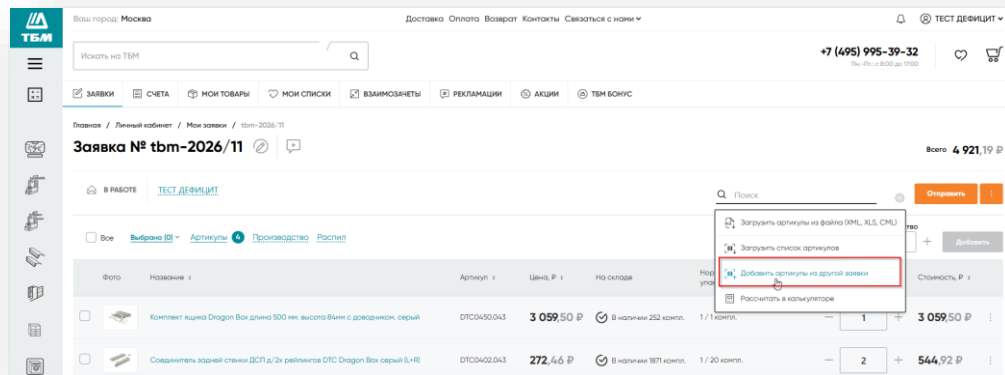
ТБМ

Ваш город: Москва

Доставка Оплата Возврат Контакты Связаться с нами

ТЕСТ ДЕФИЦИТ

Искать на ТБМ

+7 (495) 995-39-32
Пн.-Пт.: с 8:00 до 17:00

ЗАЯВКИ | СЧЕТА | МОИ ТОВАРЫ | МОИ СПИСКИ | ВЗАИМОЗАЧЕТЫ | РЕКЛАМАЦИИ | АКЦИИ | ТБМ БОНУС

Главная / Личный кабинет / Мои заявки / tbm-2026/11

Заявка № tbm-2026/11

Всего 4 921,19 ₽

В РАБОТЕ ТЕСТ ДЕФИЦИТ

Поиск

Отправить

Загрузить артикулы из файла (XML, XLS, CML)
Загрузить список артикулов
Добавить артикулы из другой заявки
Рассчитать в калькуляторе

Все Выбрано (0) Артикулы 4 Производство Распил

тво

Добавить

| | Фото | Название | Артикул | Цена, ₽ | На складе | Нор упак | | Стоимость, ₽ |
|---|---|---|---|---|---|---|---|---|
| | | Комплект ящика Dragon Box длина 500 мм, высота 84мм с доводчиком, серый | DTC0450.043 | 3 059,50 ₽ | В наличии 252 компл. | 1 / 1 компл. | 1 | 3 059,50 ₽ |
| | | Соединитель задней стенки ДСП д/2х рейлингов DTC Dragon Box серый (L+R) | DTC0402.043 | 272,46 ₽ | В наличии 1871 компл. | 1 / 20 компл. | 2 | 544,92 ₽ |